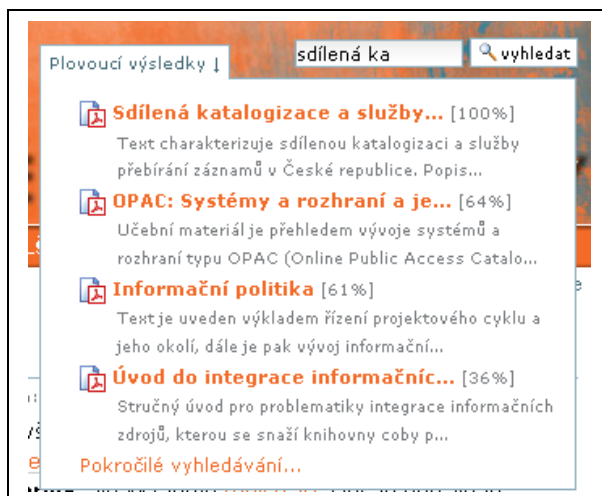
Plovoucí výsledky ↓

sdílená ka

vyhledat

Sdílená katalogizace a služby... [100%]
Text charakterizuje sdílenou katalogizaci a služby přebírání záznamů v České republice. Popis...

OPAC: Systémy a rozhraní a je... [64%]
Učební materiál je přehledem vývoje systémů a rozhraní typu OPAC (Online Public Access Catalo...

Informační politika [61%]
Text je uveden výkladem řízení projektového cyklu a jeho okolí, dále je pak vývoj informační...

Úvod do integrace informačníc... [36%]
Stručný úvod pro problematiky integrace informačních zdrojů, kterou se snaží knihovny coby p...

Pokročilé vyhledávání...